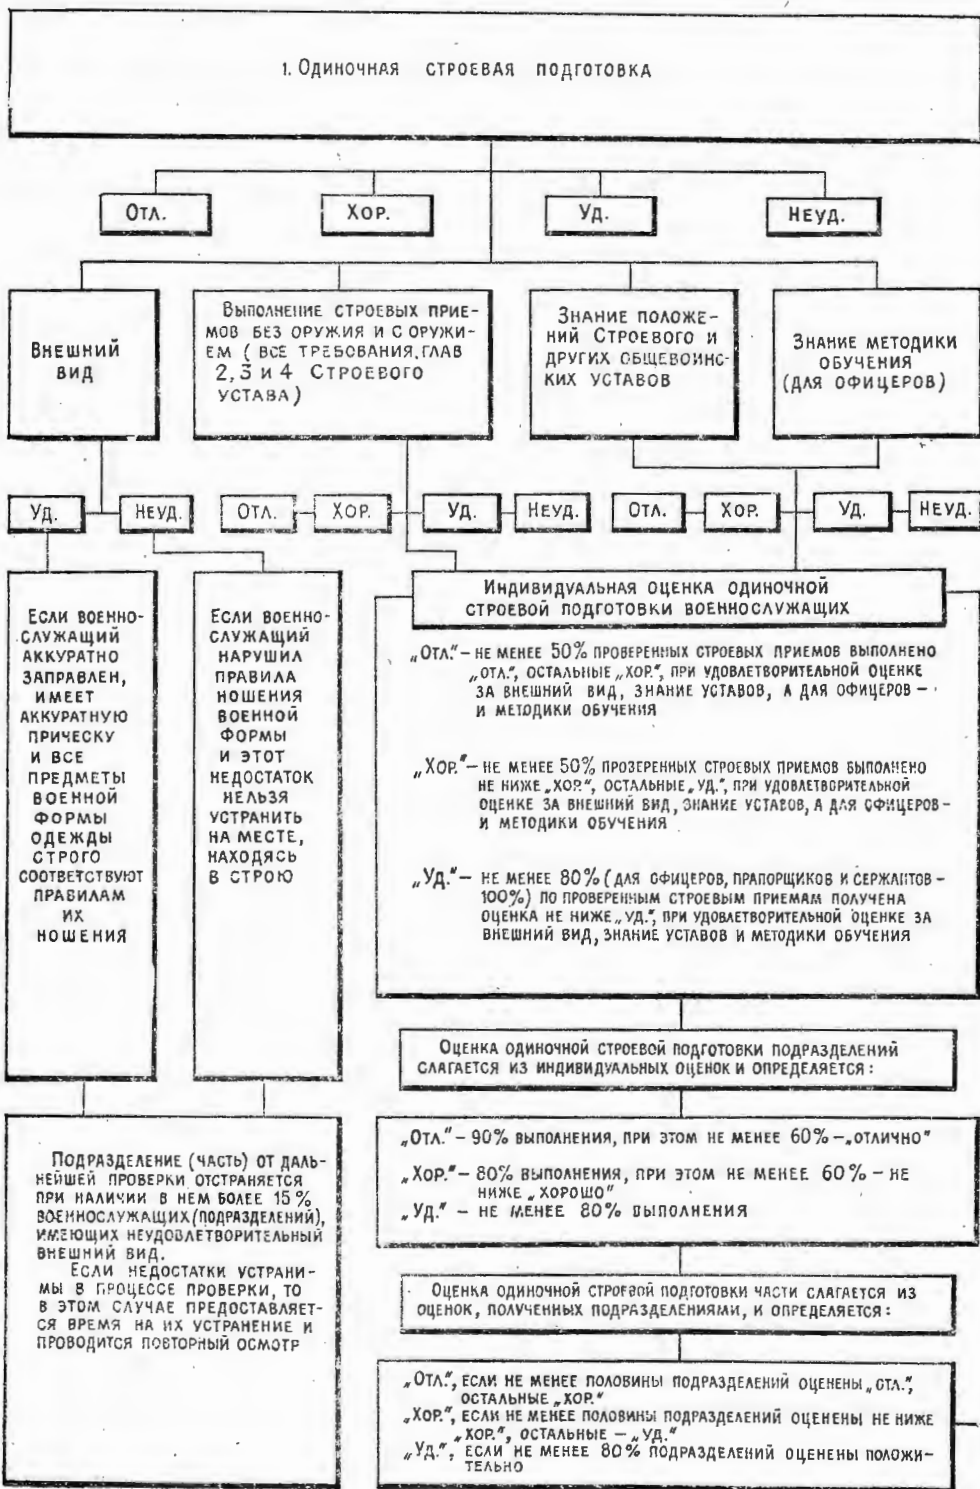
1. Одиночная строевая подготовка

Отл.

Хор.

Уд.

Неуд.

Внешний вид

Выполнение строевых приемов без оружия и с оружием ( все требования глав 2, 3 и 4 Строевого устава)

Знание положений Строевого и других общевоинских уставов

Знание методики обучения (для офицеров)

Уд.

Неуд.

Отл.

Хор.

Уд.

Неуд.

Отл.

Хор.

Уд.

Неуд.

Если военнослужащий аккуратно заправлен, имеет аккуратную прическу и все предметы военной формы одежды строго соответствуют правилам их ношения

Если военнослужащий нарушил правила ношения военной формы и этот недостаток нельзя устранить на месте, находясь в строю

Индивидуальная оценка одиночной строевой подготовки военнослужащих

„Отл." – не менее 50% проверенных строевых приемов выполнено „отл.", остальные „хор." при удовлетворительной оценке за внешний вид, знание уставов, а для офицеров – и методики обучения

„Хор." – не менее 50% проверенных строевых приемов выполнено не ниже „хор.", остальные „уд.", при удовлетворительной оценке за внешний вид, знание уставов, а для офицеров – и методики обучения

„Уд." – не менее 80% (для офицеров, прапорщиков и сержантов – 100%) по проверенным строевым приемам получена оценка не ниже „уд.", при удовлетворительной оценке за внешний вид, знание уставов и методики обучения

Оценка одиночной строевой подготовки подразделений слагается из индивидуальных оценок и определяется:

„Отл." – 90% выполнения, при этом не менее 60% – „отлично"

„Хор." – 80% выполнения, при этом не менее 60% – не ниже „хорошо"

„Уд." – не менее 80% выполнения

Подразделение (часть) от дальнейшей проверки отстраняется при наличии в нем более 15% военнослужащих (подразделений), имеющих неудовлетворительный внешний вид.

Если недостатки устранимы в процессе проверки, то в этом случае предоставляется время на их устранение и проводится повторный осмотр

Оценка одиночной строевой подготовки части слагается из оценок, полученных подразделениями, и определяется:

„Отл.", если не менее половины подразделений оценены „отл.", остальные „хор."

„Хор.", если не менее половины подразделений оценены не ниже „хор.", остальные – „уд."

„Уд.", если не менее 80% подразделений оценены положительно